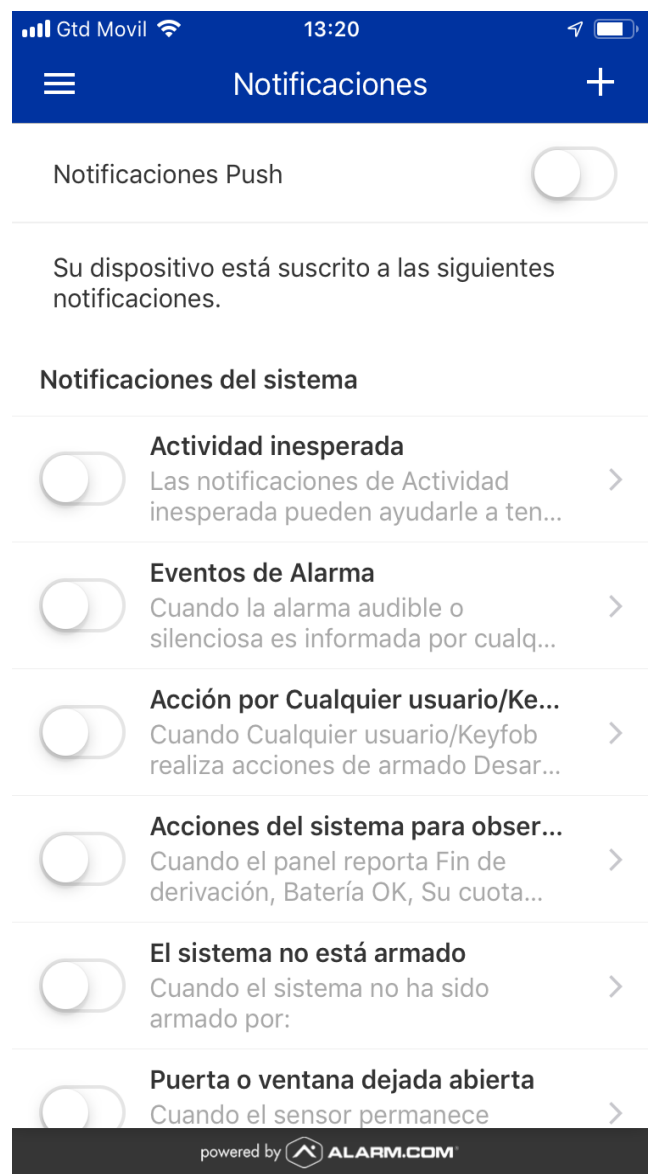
Gtd Movil 13:20

Notificaciones

Notificaciones Push

Su dispositivo está suscrito a las siguientes notificaciones.

Notificaciones del sistema

Actividad inesperada
Las notificaciones de Actividad inesperada pueden ayudarle a ten...

Eventos de Alarma
Cuando la alarma audible o silenciosa es informada por cualq...

Acción por Cualquier usuario/Ke...
Cuando Cualquier usuario/Keyfob realiza acciones de armado Desar...

Acciones del sistema para obser...
Cuando el panel reporta Fin de derivación, Batería OK, Su cuota...

El sistema no está armado
Cuando el sistema no ha sido armado por:

Puerta o ventana dejada abierta
Cuando el sensor permanece

powered by ALARM.COM